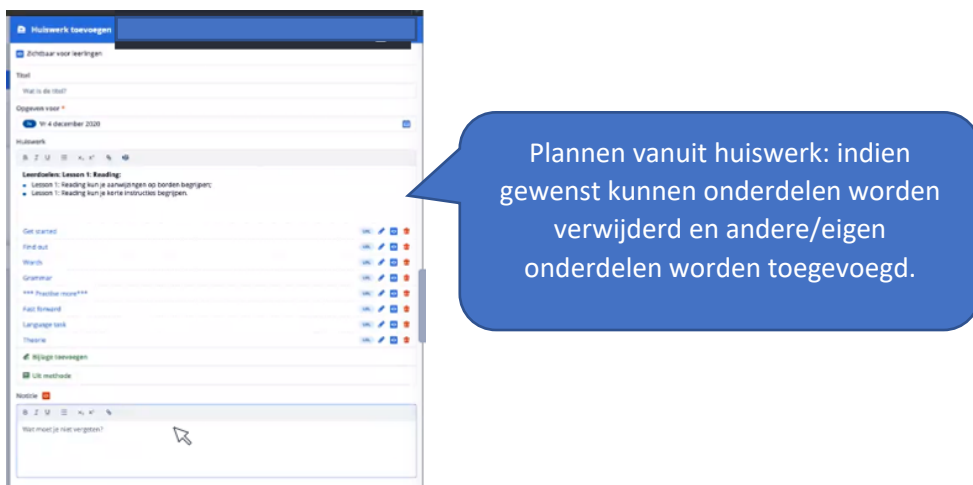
Huiswerk toevoegen

Zichtbaar voor leerlingen

Titel

Wat is de titel?

Opgeven voor *

Vr 4 december 2020

Huiswerk

B I U

Leerdoelen: Lessen 1: Reading:
• Lesson 1: Reading kun je aanwijzingen op borden begrijpen;
• Lesson 1: Reading kun je korte instructies begrijpen.

Get started
Find out
Words
Grammar
*** Practise more***
Fast forward
Language task
Theorie

Bijlage toevoegen

Uit methode

Notitie

B I U

Wat moet je niet vergeten?

Plannen vanuit huiswerk: indien gewenst kunnen onderdelen worden verwijderd en andere/eigen onderdelen worden toegevoegd.